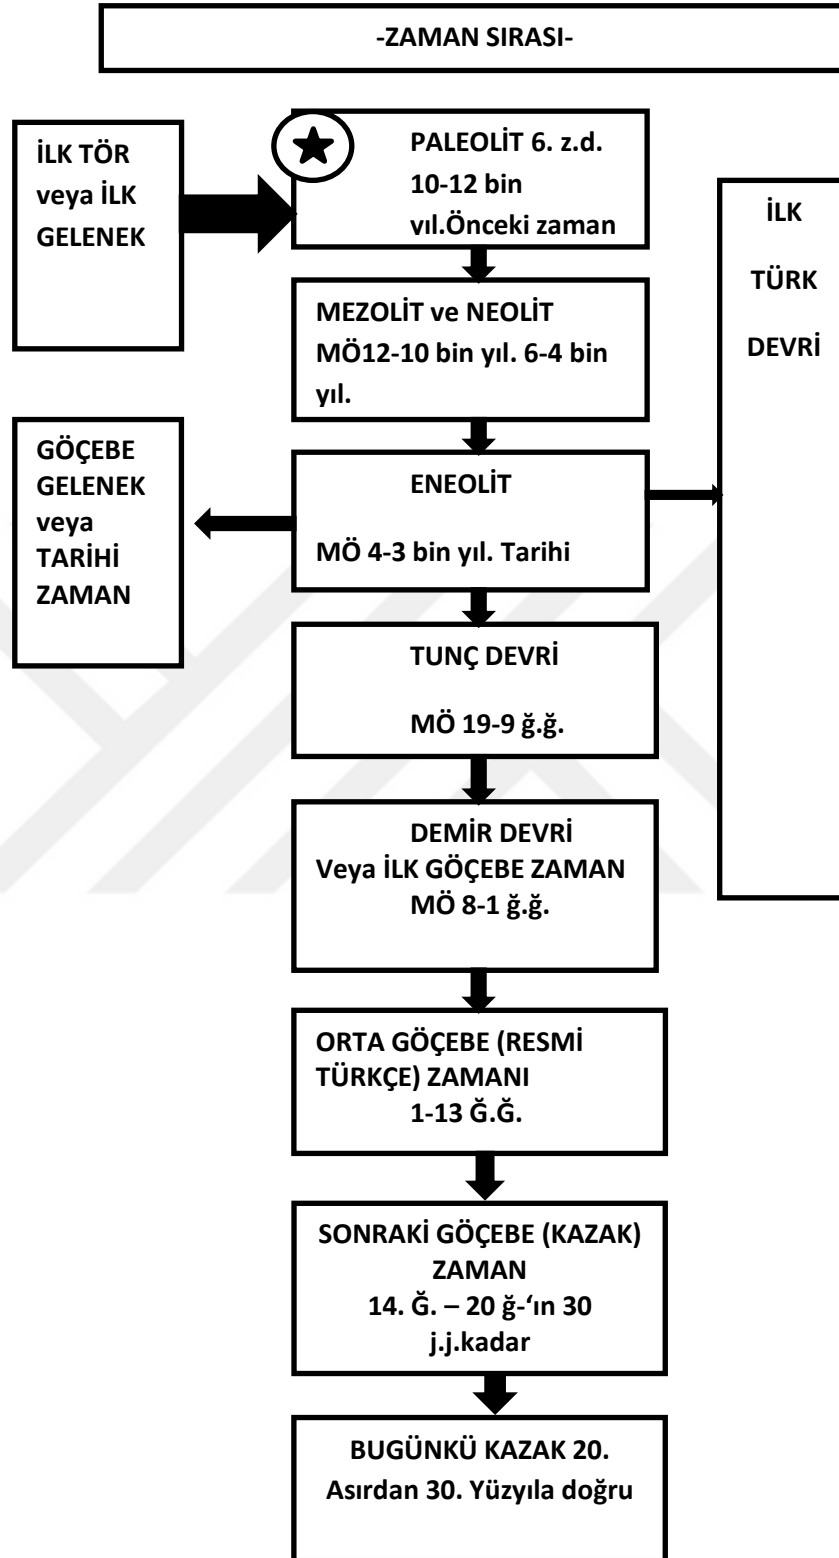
-ZAMAN SIRASI-

İLK TÖR veya İLK GELENEK

PALEOLİT 6. z.d. 10-12 bin vıl.Önceki zaman

İLK TÜRK DEVRİ

MEZOLİT ve NEOLİT MÖ12-10 bin yıl. 6-4 bin yıl.

GÖÇEBE GELENEK veya TARİHİ ZAMAN

ENEOLİT

MÖ 4-3 bin yıl. Tarihi

TUNÇ DEVRİ

MÖ 19-9 ğ.ğ.

DEMİR DEVRİ Veya İLK GÖÇEBE ZAMAN MÖ 8-1 ğ.ğ.

ORTA GÖÇEBE (RESMİ TÜRKÇE) ZAMANI 1-13 Ğ.Ğ.

SONRAKİ GÖÇEBE (KAZAK) ZAMAN 14. Ğ. – 20 ğ-'ın 30 j.j.kadar

BUGÜNKÜ KAZAK 20. Asırdan 30. Yüzyıla doğru